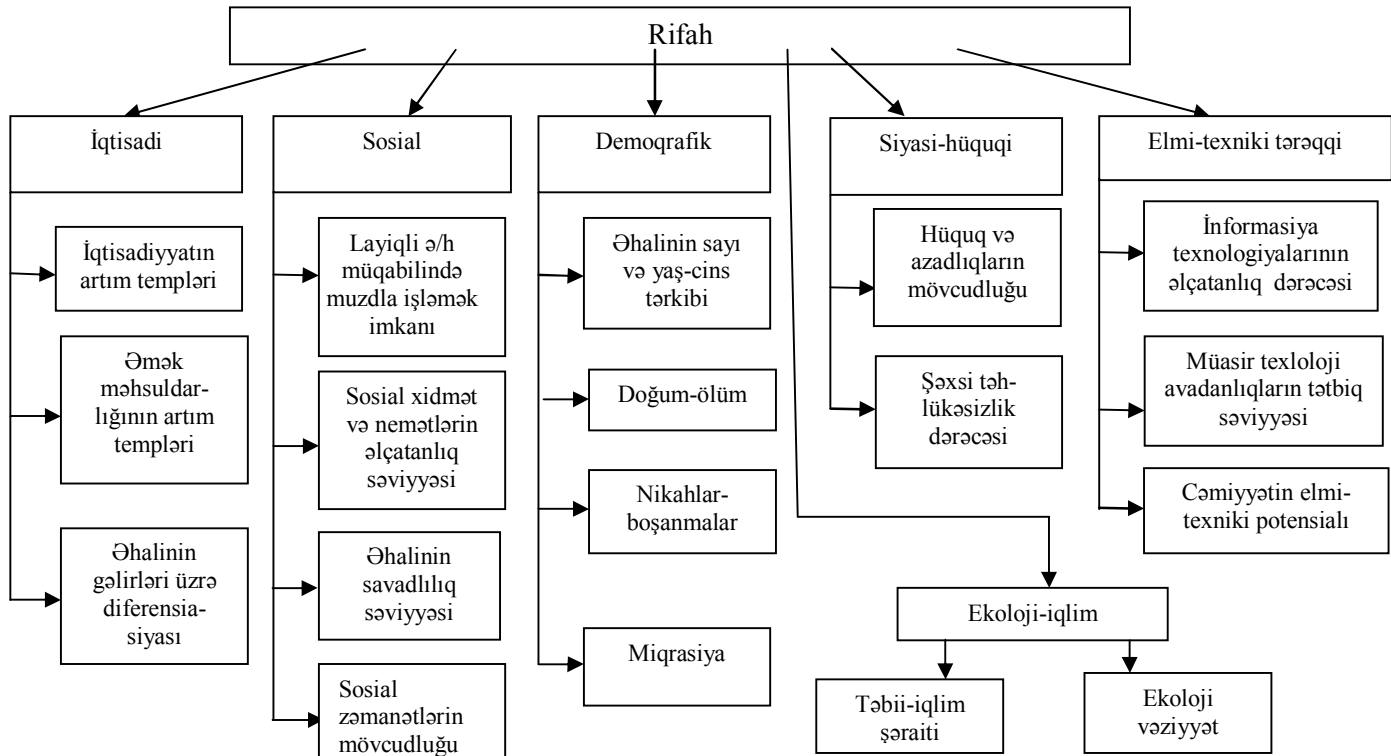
Rifah

İqtisadi

İqtisadiyyatın artım templəri

Əmək məhsuldarlığının artım templəri

Əhalinin gəlirləri üzrə diferensiasiyası

Sosial

Layiqli ə/h müqabilində muzdla işləmək imkanı

Sosial xidmət və nemətlərin əlçatanlıq səviyyəsi

Əhalinin savadlılıq səviyyəsi

Sosial zəmanətlərin mövcudluğu

Demoqrafik

Əhalinin sayı və yaş-cins tərkibi

Doğum-ölüm

Nikahlar-boşanmalar

Miqrasiya

Siyasi-hüquqi

Hüquq və azadlıqların mövcudluğu

Şəxsi təhlükəsizlik dərəcəsi

Elmi-texniki tərəqqi

İnformasiya texnologiyalarının əlçatanlıq dərəcəsi

Müasir texloloji avadanlıqların tətbiq səviyyəsi

Cəmiyyətin elmi-texniki potensialı

Ekoloji-iqlim

Təbii-iqlim şəraiti

Ekoloji vəziyyət